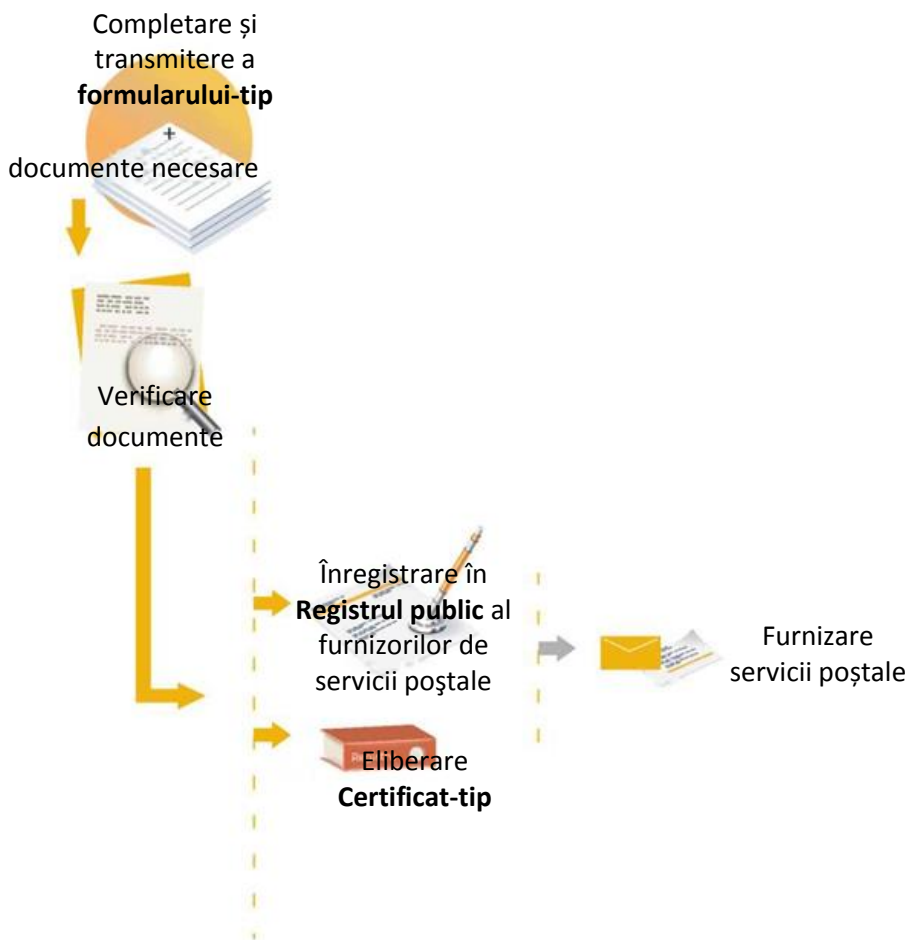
Completare și transmitere a **formularului-tip**

documente necesare

Verificare documente

Înregistrare în **Registrul public** al furnizorilor de servicii poştale

Furnizare servicii poștale

Eliberare **Certificat-tip**